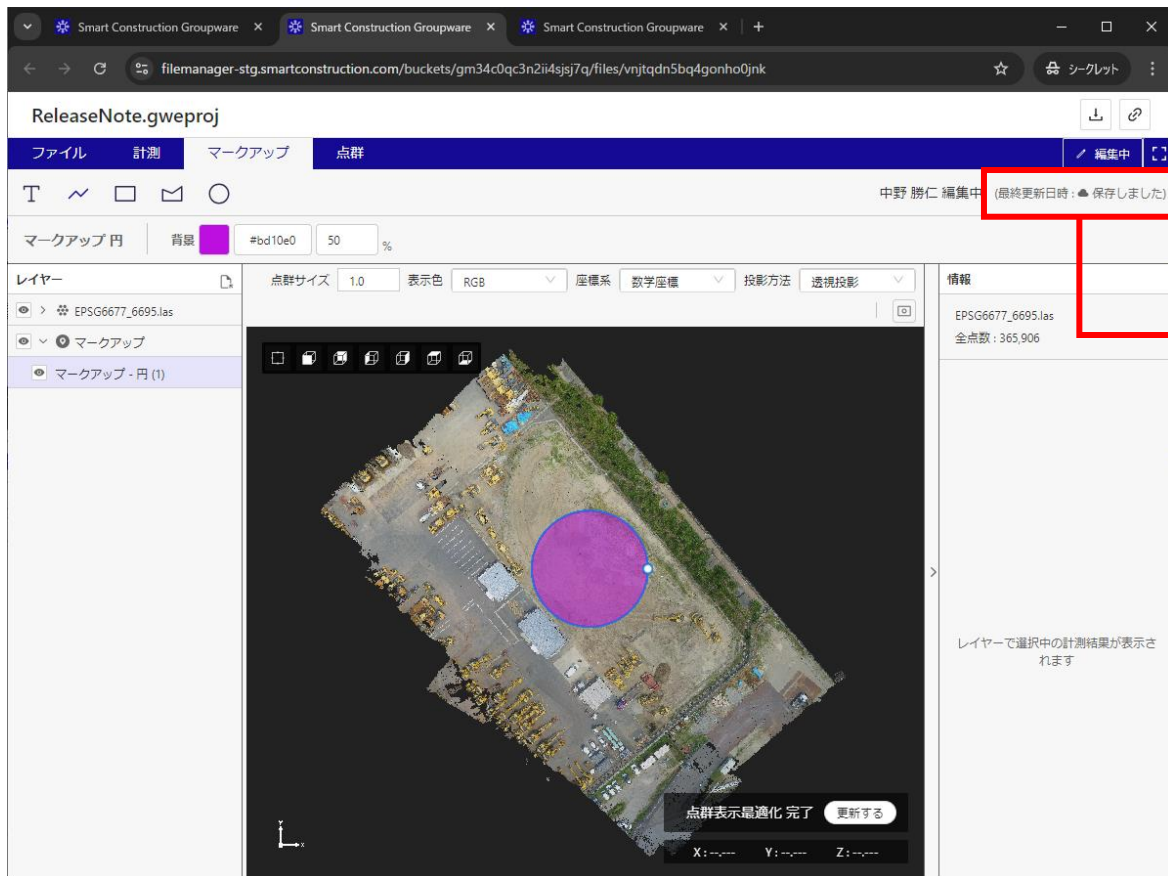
Smart Construction Groupware ×
Smart Construction Groupware ×
Smart Construction Groupware ×
+
filemanager-stg.smartconstruction.com/buckets/gm34c0qc3n2ii4sjsj7q/files/vnjtqdn5bq4gonho0jnk
シークレット

ReleaseNote.gweproj

ファイル 計測 マークアップ 点群
編集中

中野 勝仁 編集中 (最終更新日時：保存しました)

マークアップ 円 背景 #bd10e0 50 %

レイヤー
EPSG6677_6695.las
マークアップ
マークアップ - 円 (1)

点群サイズ 1.0 表示色 RGB 座標系 数学座標 投影方法 透視投影

情報
EPSG6677_6695.las
全点数：365,906

レイヤーで選択中の計測結果が表示されます

点群表示最適化 完了 更新する
X：--.--- Y：--.--- Z：--.---